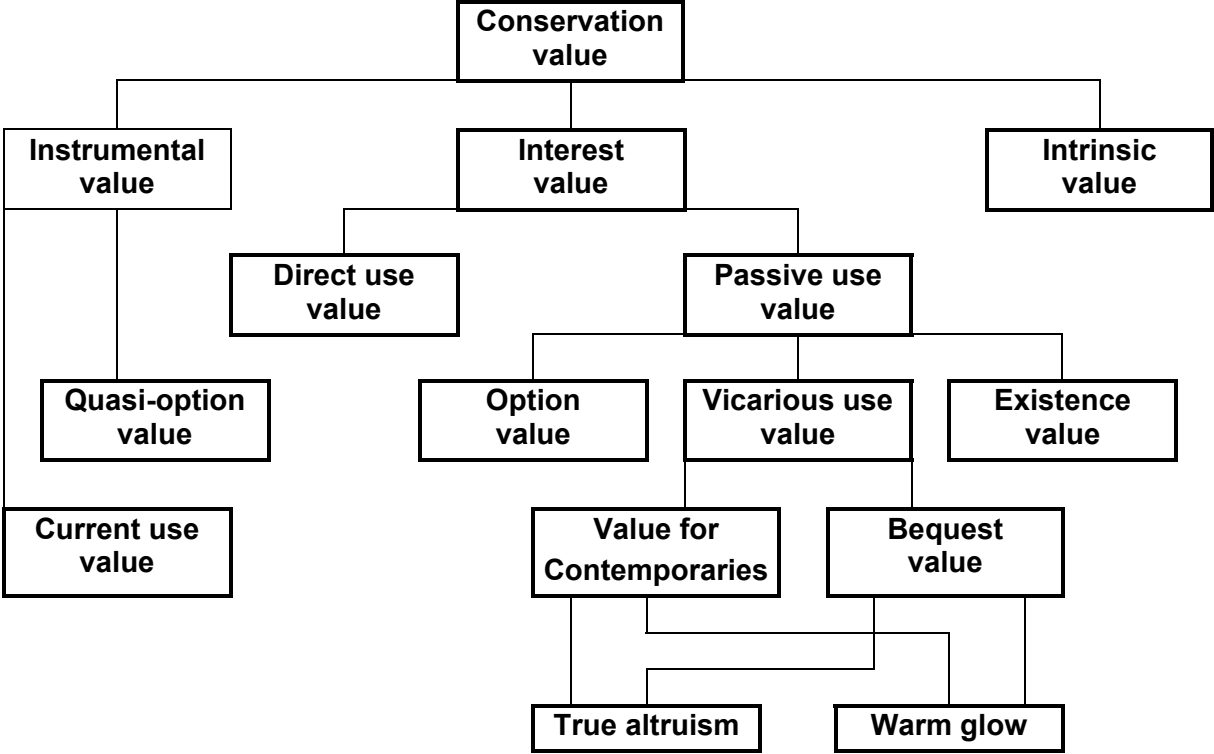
Conservation value

Instrumental value

Interest value

Intrinsic value

Direct use value

Passive use value

Quasi-option value

Option value

Vicarious use value

Existence value

Current use value

Value for Contemporaries

Bequest value

True altruism

Warm glow